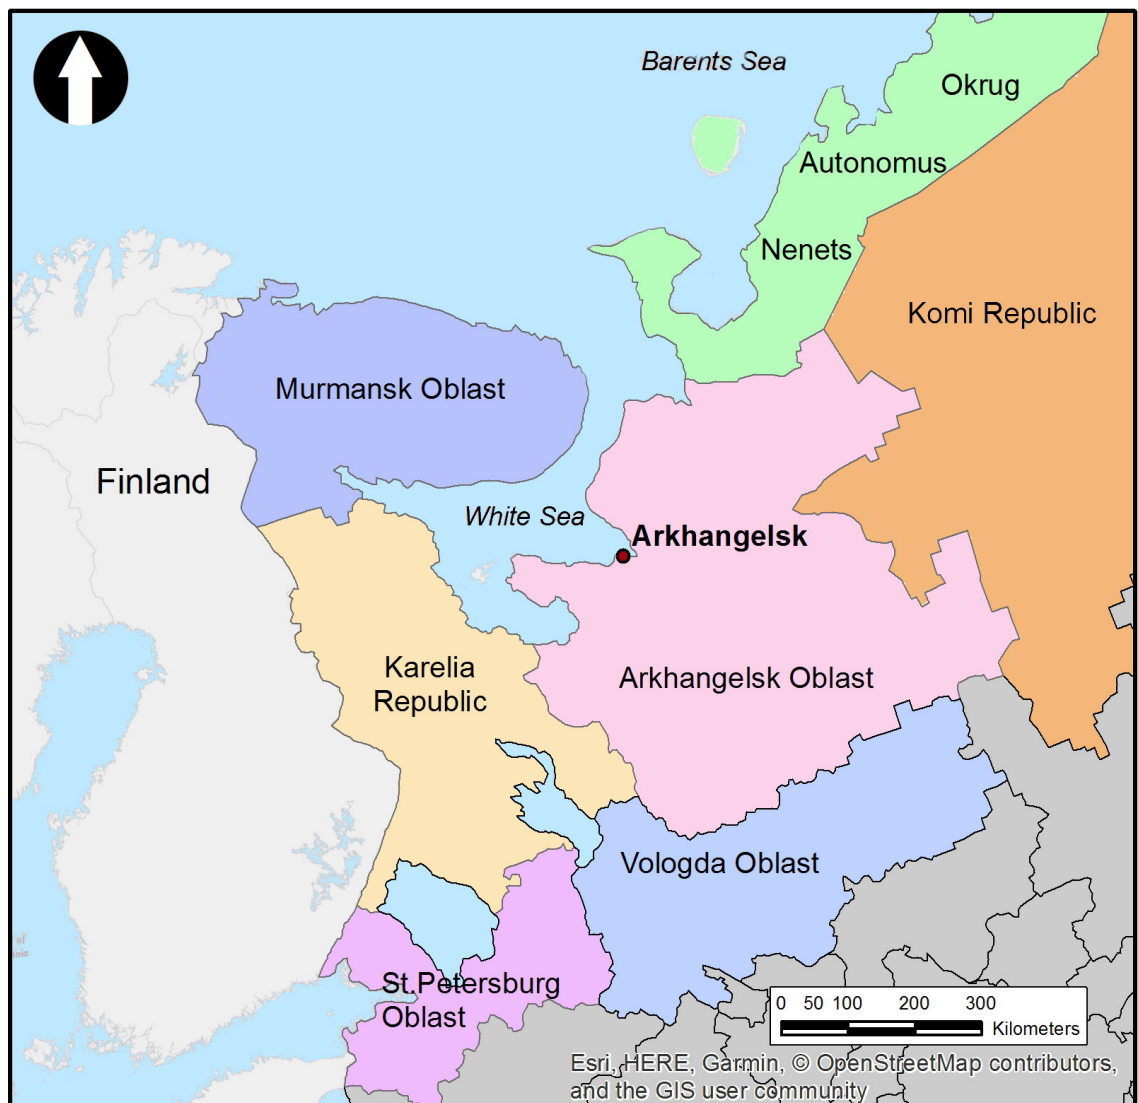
Barents Sea

Okrug

Autonomus

Nenets

Komi Republic

Murmansk Oblast

Finland

White Sea

Arkhangelsk

Karelia Republic

Arkhangelsk Oblast

Vologda Oblast

St.Petersburg Oblast

0 50 100 200 300

Kilometers

Esri, HERE, Garmin, © OpenStreetMap contributors, and the GIS user community